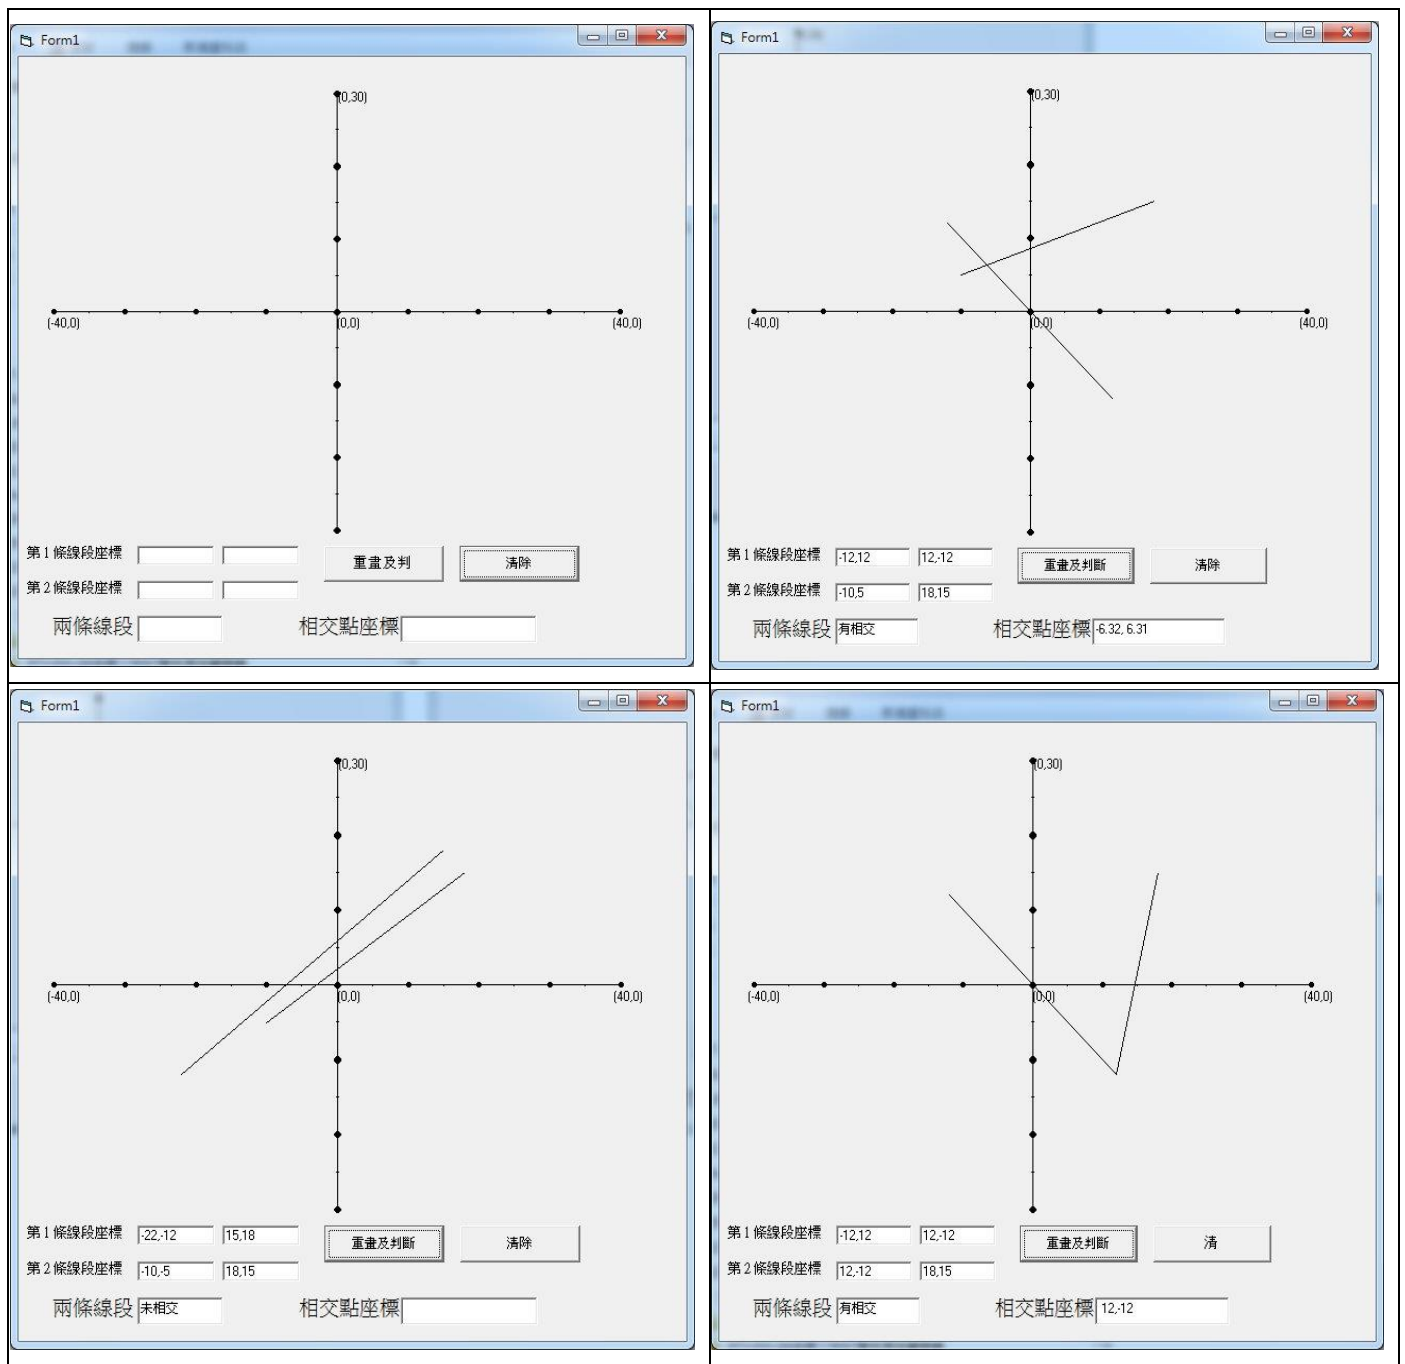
Form1

(0,30)

(-40,0) (0,0) (40,0)

第 1 條線段座標

第 2 條線段座標

重畫及判

清除

兩條線段

相交點座標

Form1

(0,30)

(-40,0) (0,0) (40,0)

第 1 條線段座標 -12,12 12,-12

第 2 條線段座標 -10,5 18,15

重畫及判斷

清除

兩條線段 有相交

相交點座標 -6.32, 6.31

Form1

(0,30)

(-40,0) (0,0) (40,0)

第 1 條線段座標 -22,-12 15,18

第 2 條線段座標 -10,-5 18,15

重畫及判斷

清除

兩條線段 未相交

相交點座標

Form1

(0,30)

(-40,0) (0,0) (40,0)

第 1 條線段座標 -12,12 12,-12

第 2 條線段座標 12,-12 18,15

重畫及判斷

清

兩條線段 有相交

相交點座標 12,-12